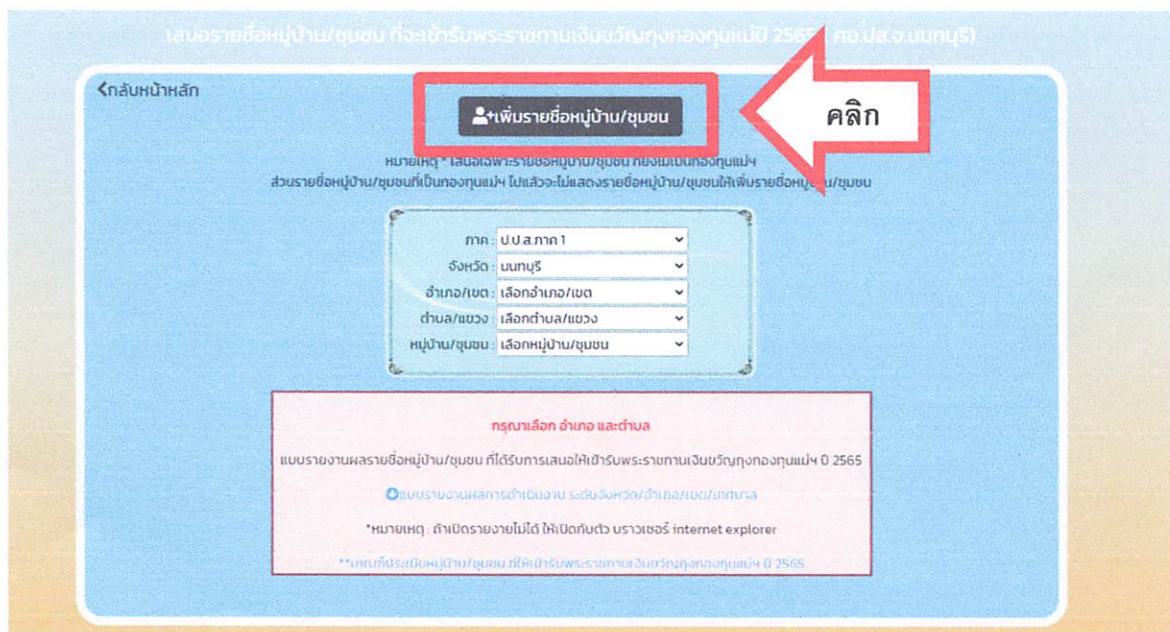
เสนอรายชื่อหมู่บ้าน/ชุมชน ที่จะเข้ารับพระราชทานเงินขวัญถุงกองทุนแม่ปี 2565 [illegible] ศอ.ปส.จ.นนทบุรี)

<กลับหน้าหลัก

เพิ่มรายชื่อหมู่บ้าน/ชุมชน

คลิก

หมายเหตุ * เสนอเฉพาะรายชื่อหมู่บ้าน/ชุมชน ที่ยังไม่เป็นกองทุนแม่ฯ
ส่วนรายชื่อหมู่บ้าน/ชุมชนที่เป็นกองทุนแม่ฯ ไปแล้วจะไม่แสดงรายชื่อหมู่บ้าน/ชุมชนให้เพิ่มรายชื่อหมู่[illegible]น/ชุมชน

ภาค : ป.ป.ส.ภาค 1
จังหวัด : นนทบุรี
อำเภอ/เขต : เลือกอำเภอ/เขต
ตำบล/แขวง : เลือกตำบล/แขวง
หมู่บ้าน/ชุมชน : เลือกหมู่บ้าน/ชุมชน

กรุณาเลือก อำเภอ และตำบล

แบบรายงานผลรายชื่อหมู่บ้าน/ชุมชน ที่ได้รับการเสนอให้เข้ารับพระราชทานเงินขวัญถุงกองทุนแม่ฯ ปี 2565

แบบรายงานผลการดำเนินงาน ระดับจังหวัด/อำเภอ/เขต/เทศบาล

*หมายเหตุ : ถ้าเปิดรายงายไม่ได้ ให้เปิดกับตัว บราวเซอร์ internet explorer

**เกณฑ์ประเมินหมู่บ้าน/ชุมชน ที่ให้เข้ารับพระราชทานเงินขวัญถุงกองทุนแม่ฯ ปี 2565